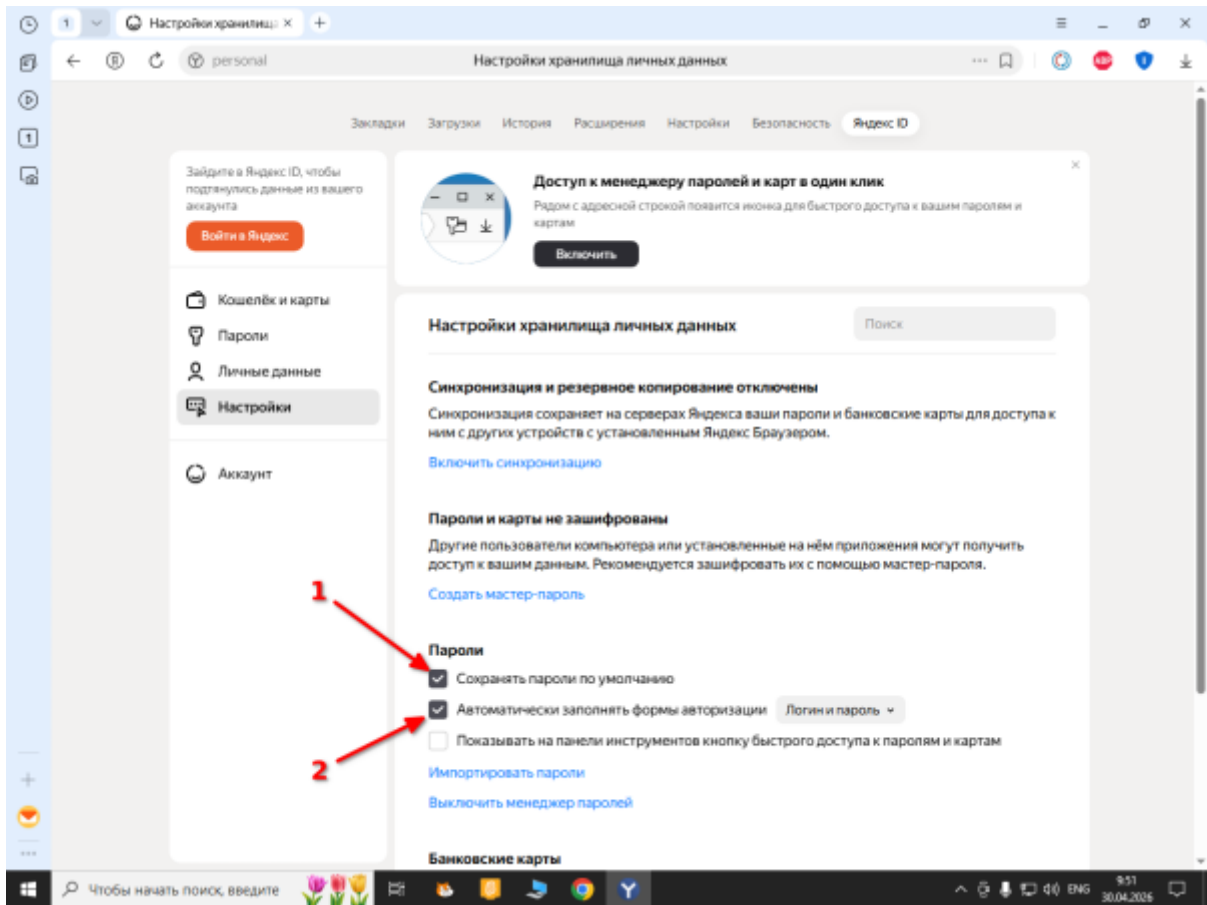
1 Настройки хранилищ ×

personal Настройки хранилища личных данных

Закладки Загрузки История Расширения Настройки Безопасность Яндекс ID

Зайдите в Яндекс ID, чтобы подтянулись данные из вашего аккаунта

Войти в Яндекс

Кошелёк и карты
Пароли
Личные данные
Настройки

Аккаунт

Доступ к менеджеру паролей и карт в один клик

Рядом с адресной строкой появится иконка для быстрого доступа к вашим паролям и картам

Включить

Настройки хранилища личных данных

Поиск

Синхронизация и резервное копирование отключены

Синхронизация сохраняет на серверах Яндекса ваши пароли и банковские карты для доступа к ним с других устройств с установленным Яндекс Браузером.

Включить синхронизацию

Пароли и карты не зашифрованы

Другие пользователи компьютера или установленные на нём приложения могут получить доступ к вашим данным. Рекомендуется зашифровать их с помощью мастер-пароля.

Создать мастер-пароль

1

Пароли

Сохранять пароли по умолчанию

Автоматически заполнять формы авторизации Логин и пароль

Показывать на панели инструментов кнопку быстрого доступа к паролям и картам

2

Импортировать пароли

Выключить менеджер паролей

Банковские карты

Чтобы начать поиск, введите

ENG 9:51 30.04.2026